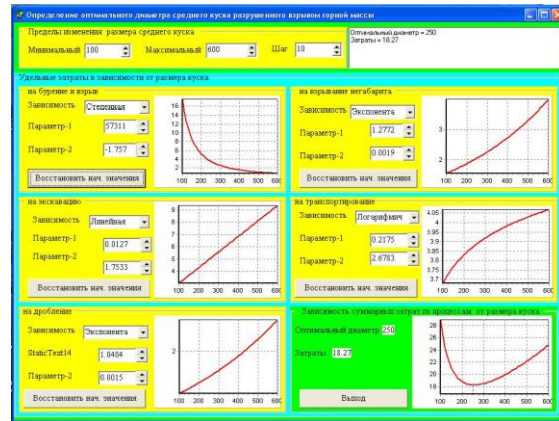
Определение оптимального диаметра среднего куска разрушенного взрывом горной массы

Пределы изменения размера среднего куска
Минимальный 100
Максимальный 600
Шаг 10

Оптимальный диаметр = 250
Затраты = 18.27

Удельные затраты в зависимости от размера куска

на бурение и взрыв
Зависимость Степенная
Параметр-1 57311
Параметр-2 -1.757
Восстановить нач. значения
16 14 12 10 8 6 4 2 0
100 200 300 400 500 600

на взрывание негабарита
Зависимость Экспонента
Параметр-1 1.2772
Параметр-2 0.0019
Восстановить нач. значения
3 2
100 200 300 400 500 600

на экскавацию
Зависимость Линейная
Параметр-1 0.0127
Параметр-2 1.7533
Восстановить нач. значения
9 8 7 6 5 4 3
100 200 300 400 500 600

на транспортирование
Зависимость Логарифмич
Параметр-1 0.2175
Параметр-2 2.6783
Восстановить нач. значения
4.05 4 3.95 3.9 3.85 3.8 3.75 3.7
100 200 300 400 500 600

на дробление
Зависимость Экспонента
StaticText14 1.0484
Параметр-2 0.0015
Восстановить нач. значения
2
100 200 300 400 500 600

Зависимость суммарных затрат по процессам от размера куска
Оптимальный диаметр 250
Затраты 18.27
Выход
28 26 24 22 20 18
100 200 300 400 500 600